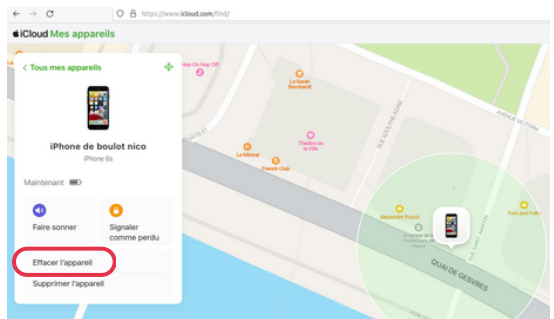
https://www.icloud.com/find/

iCloud Mes appareils

< Tous mes appareils

iPhone de boulot nico

iPhone 6s

Maintenant

Faire sonner

Signaler comme perdu

Effacer l'appareil

Supprimer l'appareil

Hop On Hop Off

Le Sarah Bernhardt

Théâtre de la Ville

Le Mistral

French Club

RUE NICOLAS FLAMEL

AVENUE VICTORIA

Alexandre Prevot

Tom and Felix

RUE SAINT-MARTIN

QUAI DE GESVRES